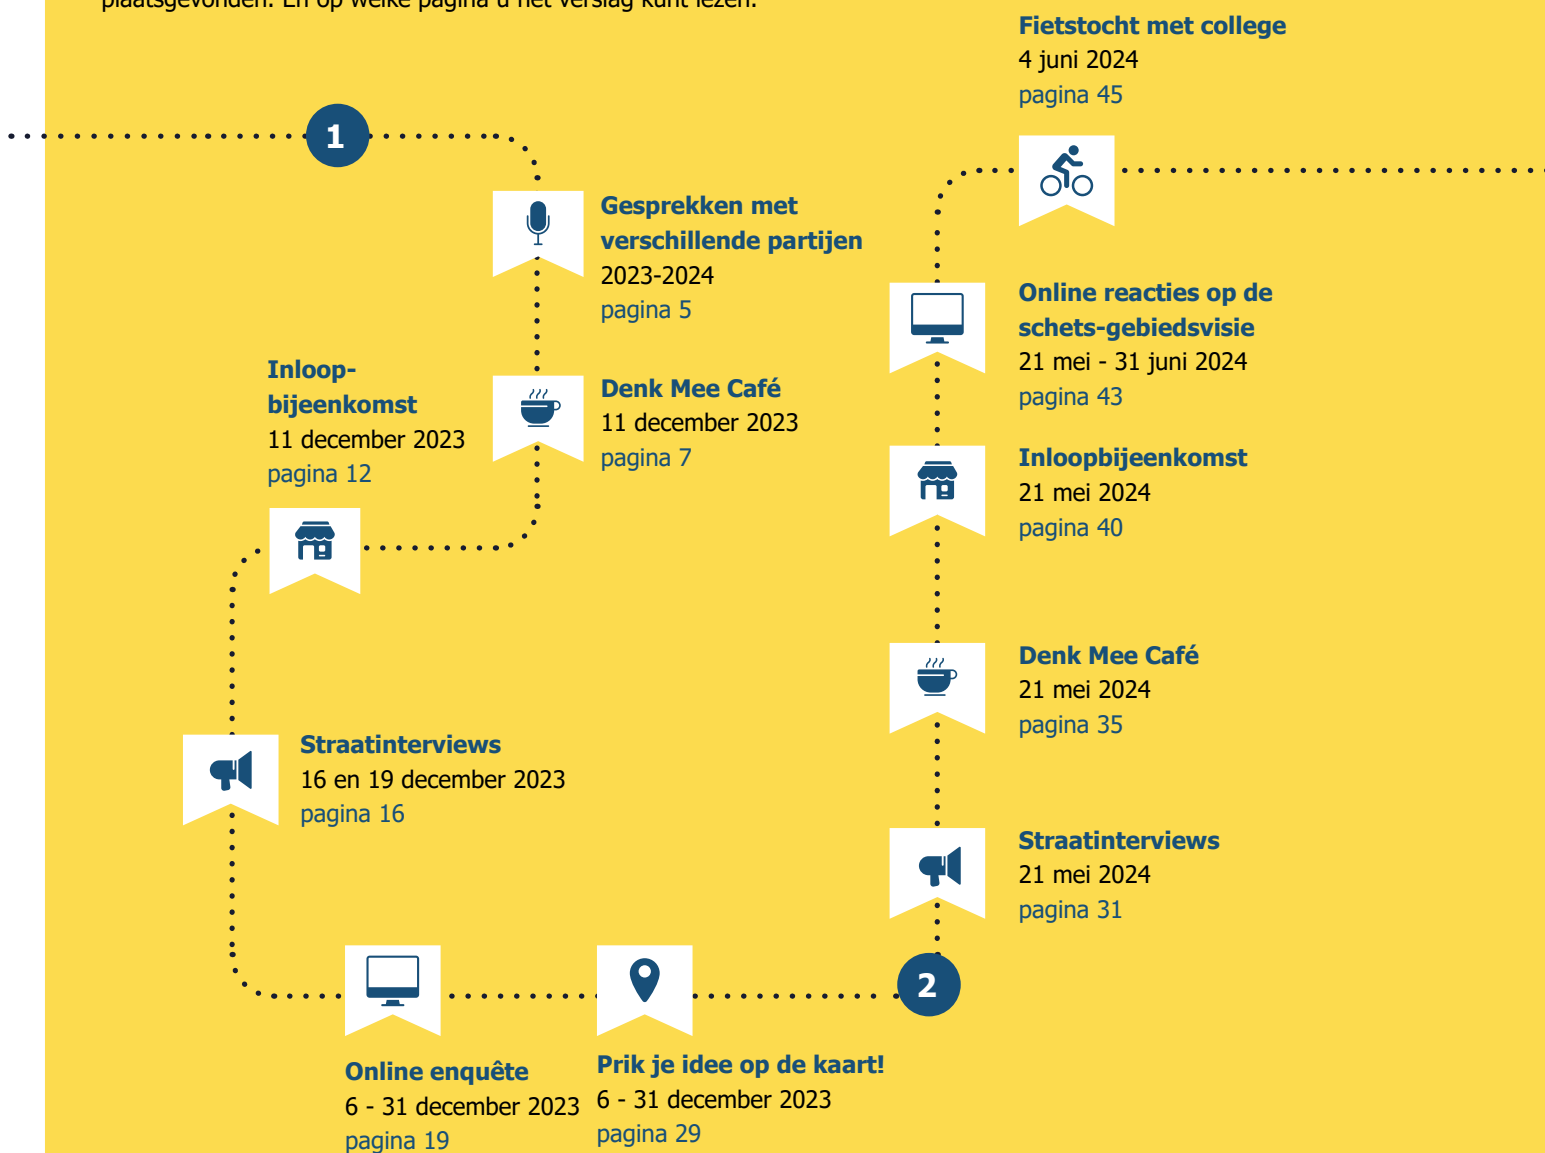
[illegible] En op welke pagina u het verslag kunt lezen.

1

Gesprekken met verschillende partijen
2023-2024
pagina 5

Denk Mee Café
11 december 2023
pagina 7

Inloopbijeenkomst
11 december 2023
pagina 12

Straatinterviews
16 en 19 december 2023
pagina 16

Online enquête
6 - 31 december 2023
pagina 19

Prik je idee op de kaart!
6 - 31 december 2023
pagina 29

2

Straatinterviews
21 mei 2024
pagina 31

Denk Mee Café
21 mei 2024
pagina 35

Inloopbijeenkomst
21 mei 2024
pagina 40

Online reacties op de schets-gebiedsvisie
21 mei - 31 juni 2024
pagina 43

Fietstocht met college
4 juni 2024
pagina 45